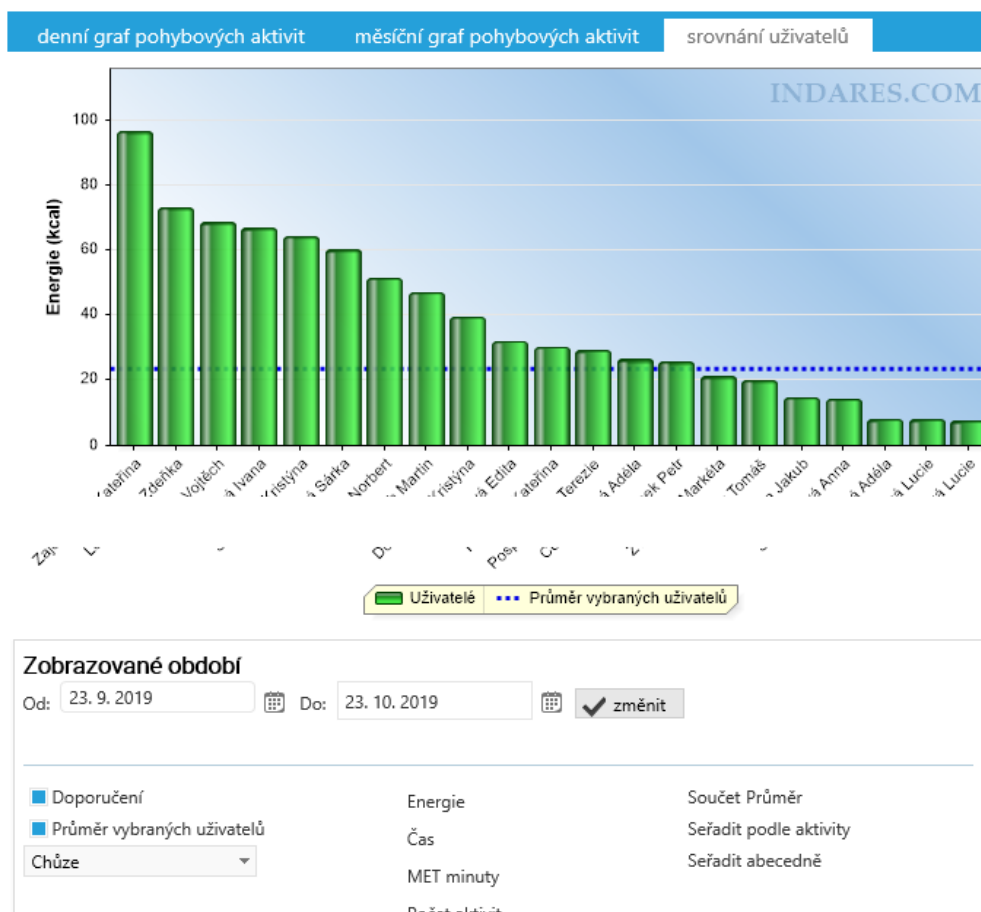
denní graf pohybových aktivit | měsíční graf pohybových aktivit | srovnání uživatelů

INDARES.COM

Energie (kcal)

100
80
60
40
20
0

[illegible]ateřina
Zdeňka
Vojtěch
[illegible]á Ivana
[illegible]ristýna
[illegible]á Šárka
Norbert
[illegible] Martin
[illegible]ristýna
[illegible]á Edita
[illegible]ateřina
Terezie
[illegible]á Adéla
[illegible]ek Petr
Markéta
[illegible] Tomáš
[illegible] Jakub
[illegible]á Anna
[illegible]á Adéla
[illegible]á Lucie
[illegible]á Lucie

Zaj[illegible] L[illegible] D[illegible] Pos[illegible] C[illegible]

Uživatelé
Průměr vybraných uživatelů

Zobrazované období
Od: 23. 9. 2019 Do: 23. 10. 2019 změnit

Doporučení
Průměr vybraných uživatelů
Chůze

Energie
Čas
MET minuty
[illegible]

Součet Průměr
Seřadit podle aktivity
Seřadit abecedně